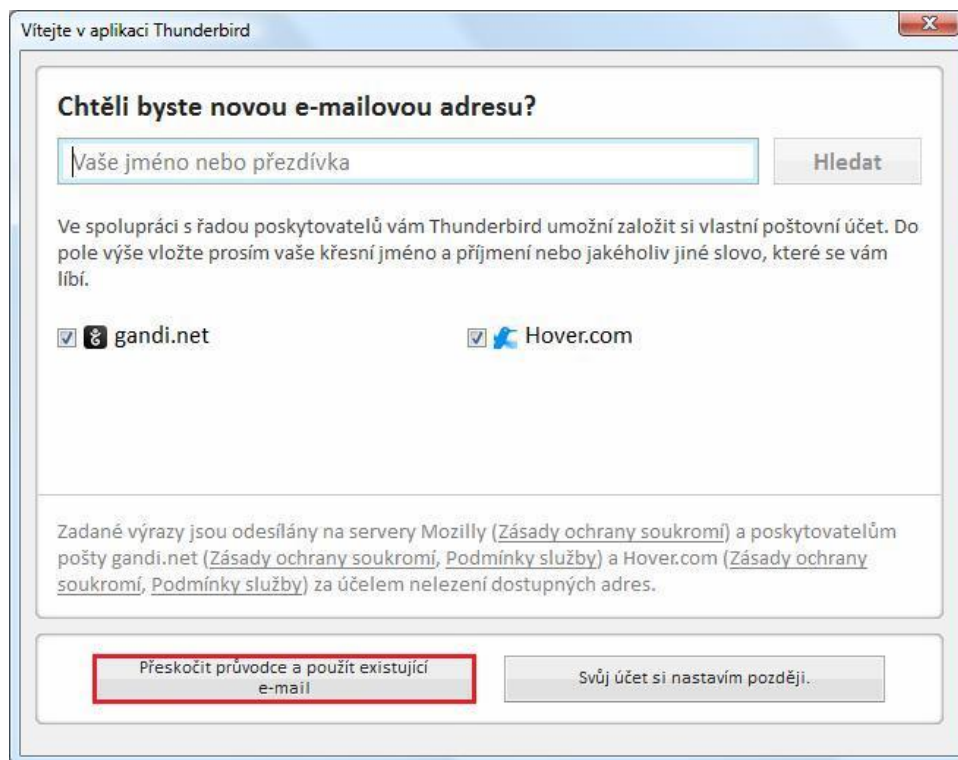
Vítejte v aplikaci Thunderbird

X

Chtěli byste novou e-mailovou adresu?

Vaše jméno nebo přezdívka

Hledat

Ve spolupráci s řadou poskytovatelů vám Thunderbird umožní založit si vlastní poštovní účet. Do pole výše vložte prosím vaše křesní jméno a příjmení nebo jakékoliv jiné slovo, které se vám líbí.

gandi.net

Hover.com

Zadané výrazy jsou odesílány na servery Mozilly (Zásady ochrany soukromí) a poskytovatelům pošty gandi.net (Zásady ochrany soukromí, Podmínky služby) a Hover.com (Zásady ochrany soukromí, Podmínky služby) za účelem nelezení dostupných adres.

Přeskočit průvodce a použít existující e-mail

Svůj účet si nastavím později.